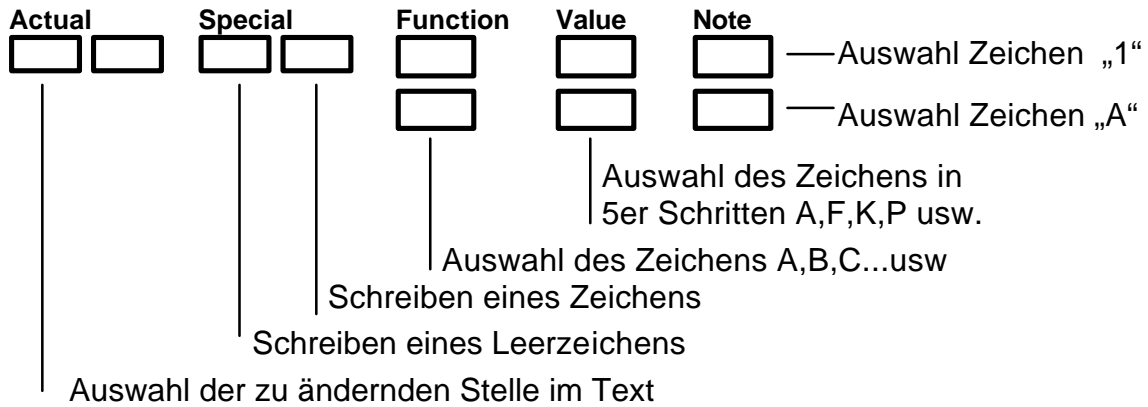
Actual Special Function Value Note

Auswahl Zeichen „1“

Auswahl Zeichen „A“

Auswahl des Zeichens in 5er Schritten A,F,K,P usw.

Auswahl des Zeichens A,B,C...usw

Schreiben eines Zeichens

Schreiben eines Leerzeichens

Auswahl der zu ändernden Stelle im Text